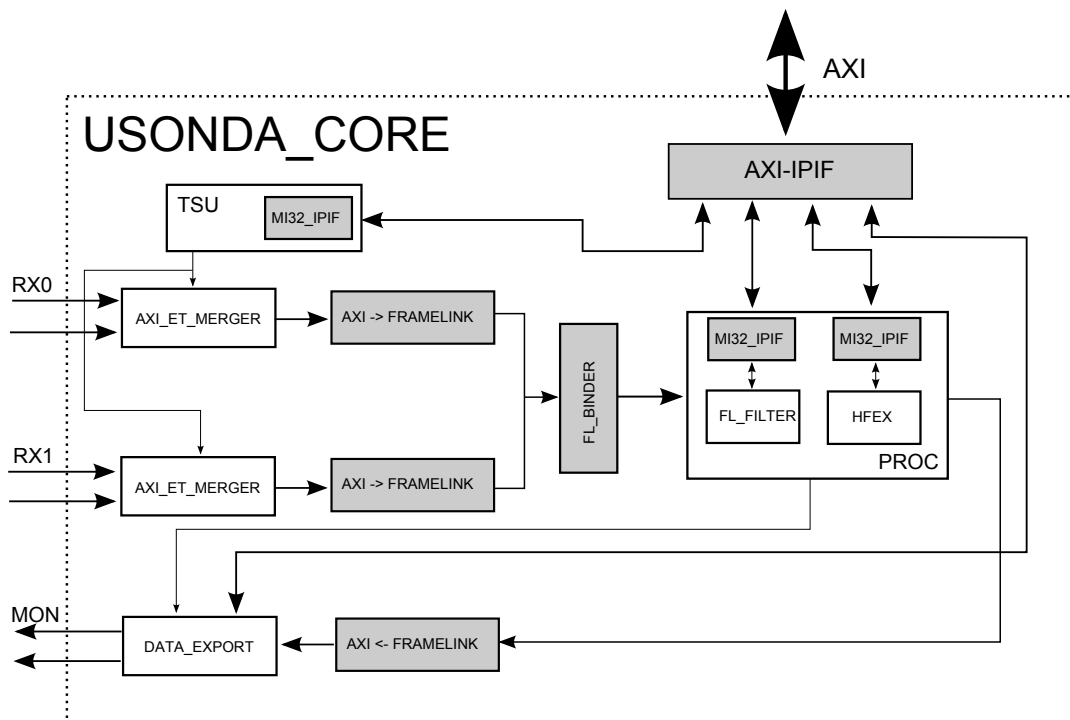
AXI

USONDA_CORE

AXI-IPIF

TSU

MI32_IPIF

RX0

AXI_ET_MERGER

AXI -> FRAMELINK

FL_BINDER

MI32_IPIF

MI32_IPIF

FL_FILTER

HFEX

PROC

RX1

AXI_ET_MERGER

AXI -> FRAMELINK

MON

DATA_EXPORT

AXI <- FRAMELINK